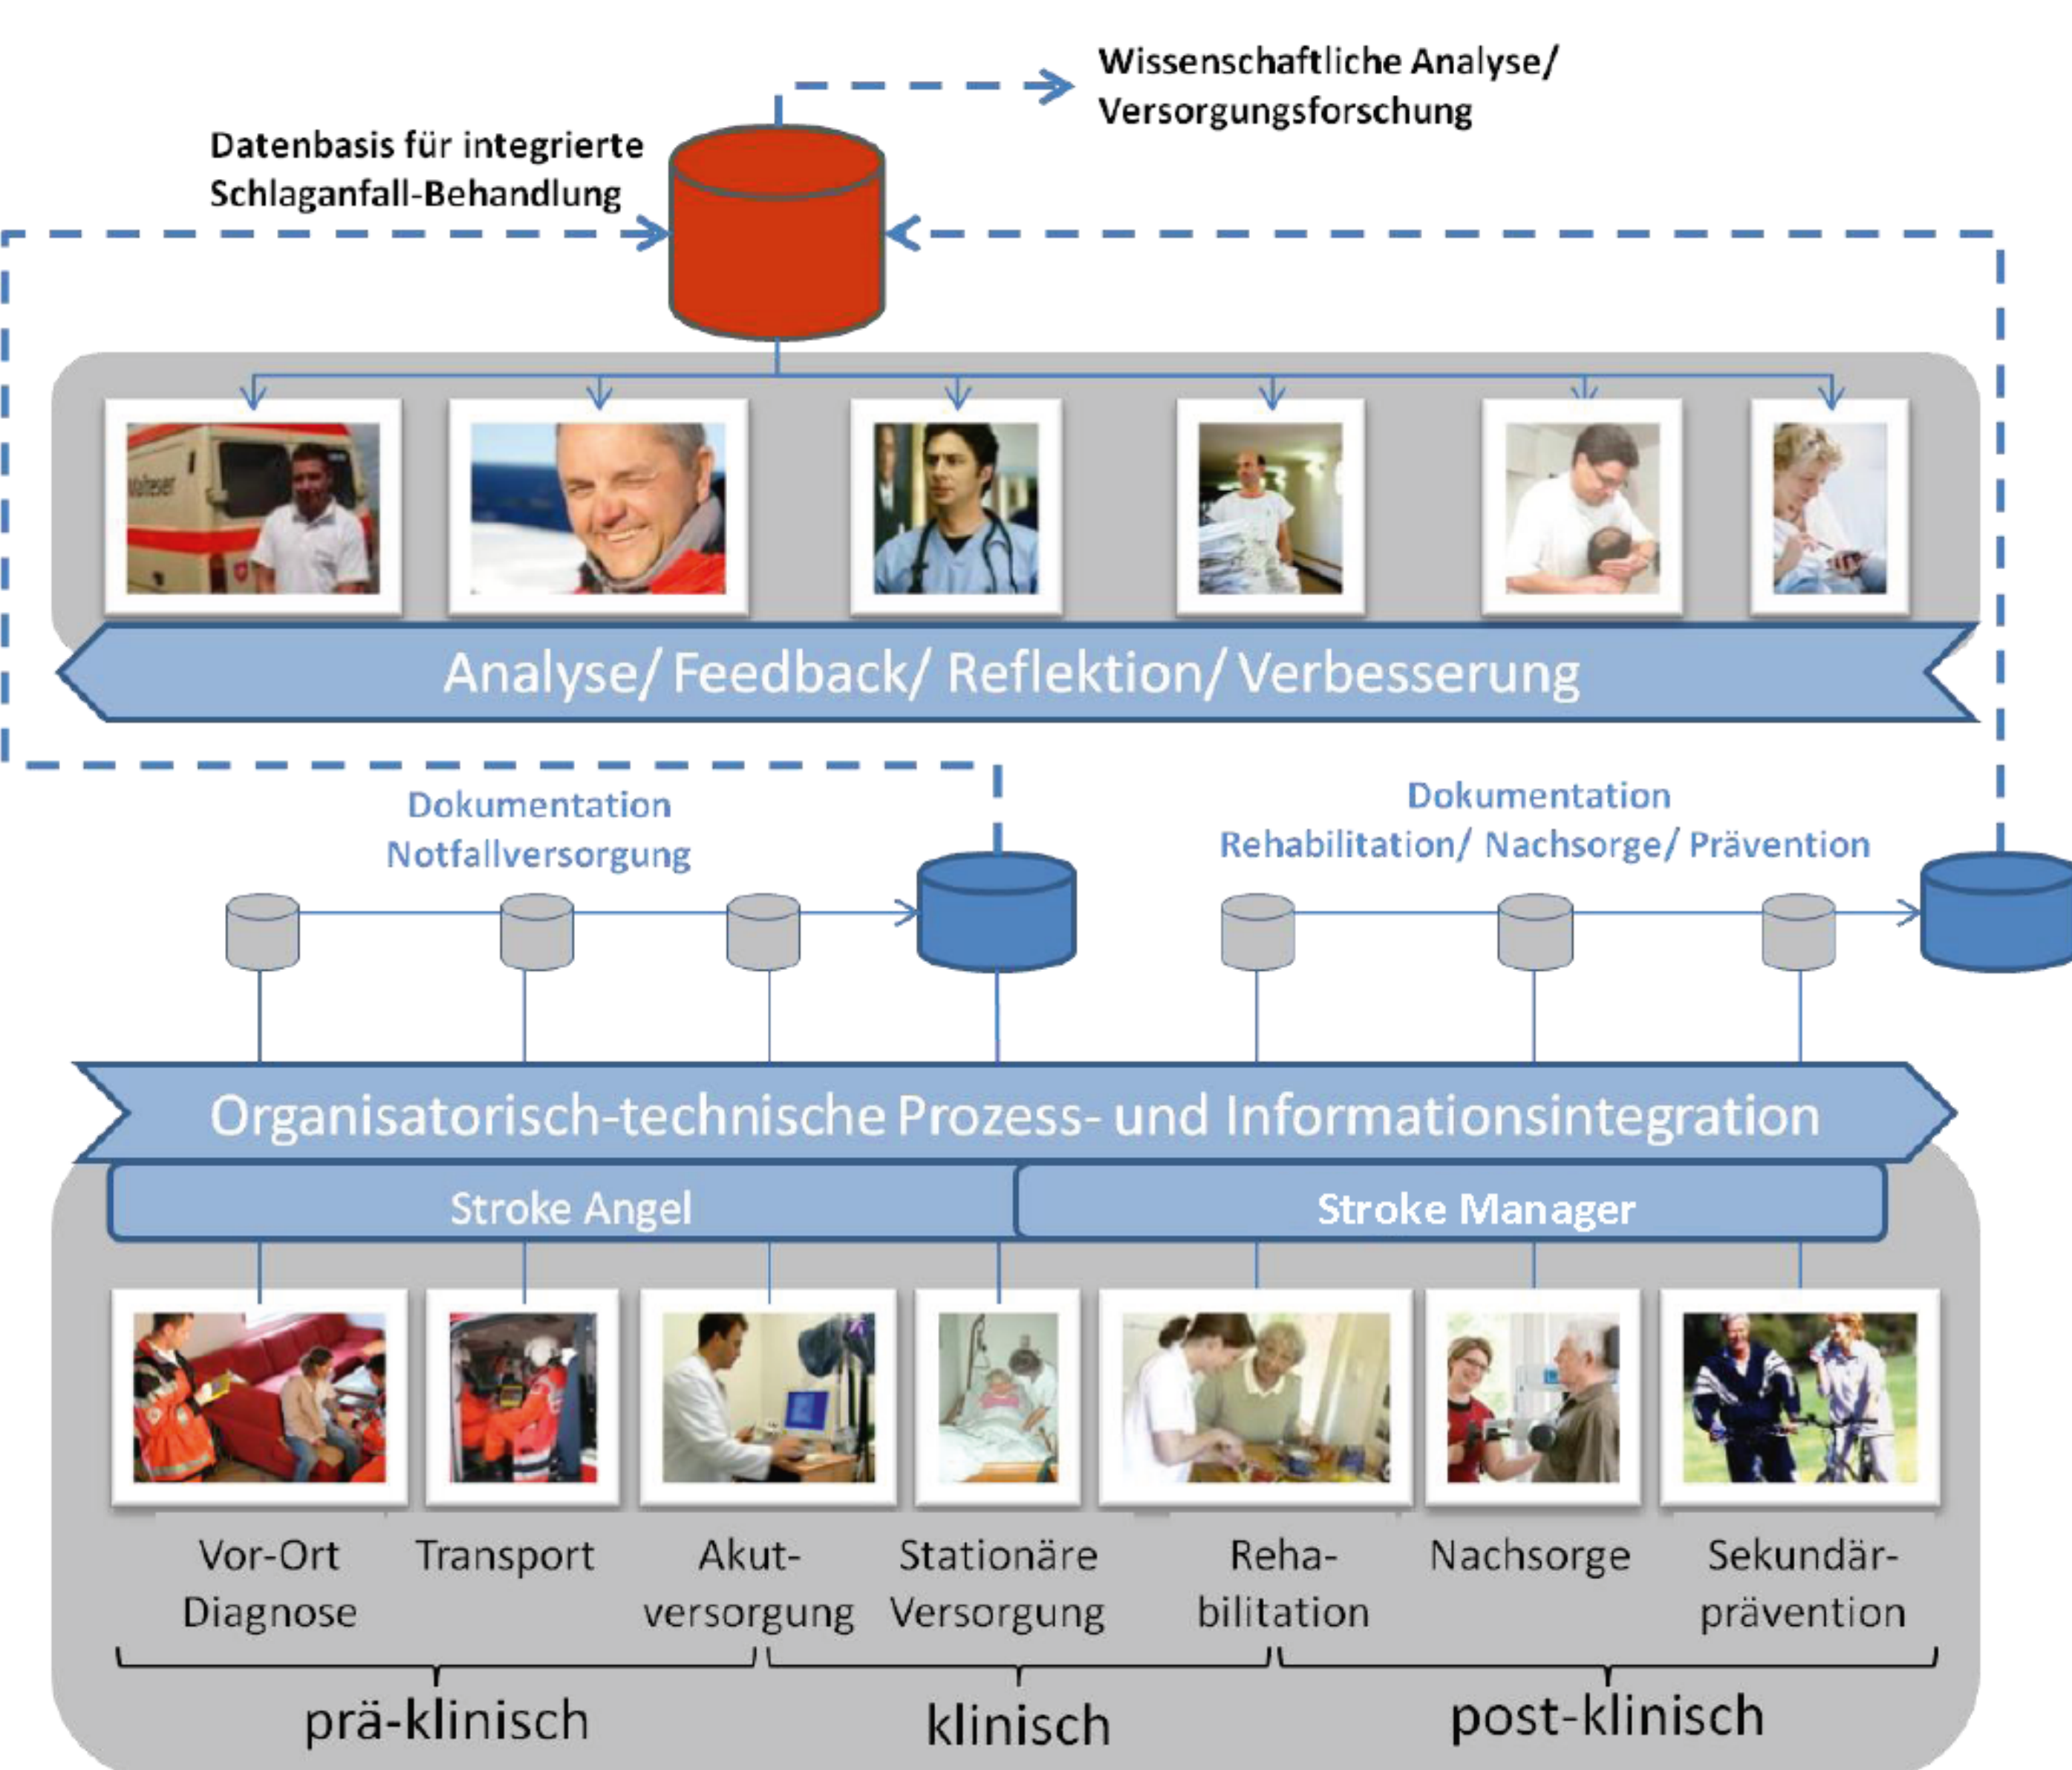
Wissenschaftliche Analyse/ Versorgungsforschung

Datenbasis für integrierte Schlaganfall-Behandlung

Analyse/ Feedback/ Reflektion/ Verbesserung

Dokumentation Notfallversorgung

Dokumentation Rehabilitation/ Nachsorge/ Prävention

Organisatorisch-technische Prozess- und Informationsintegration

Stroke Angel

Stroke Manager

Vor-Ort Diagnose

Transport

Akutversorgung

Stationäre Versorgung

Rehabilitation

Nachsorge

Sekundärprävention

prä-klinisch

klinisch

post-klinisch